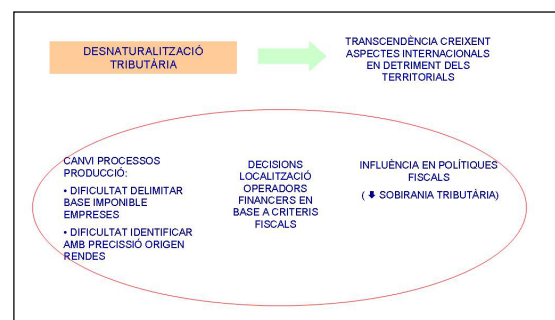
DESNATURALITZACIÓ TRIBUTÀRIA

TRANSCENDÈNCIA CREIXENT ASPECTES INTERNACIONALS EN DETRIMENT DELS TERRITORIALS

CANVI PROCESSOS PRODUCCIÓ:

• DIFICULTAT DELIMITAR BASE IMPONIBLE EMPRESES

• DIFICULTAT IDENTIFICAR AMB PRECISSIÓ ORIGEN RENDES

DECISIONS LOCALITZACIÓ OPERADORS FINANCERS EN BASE A CRITERIS FISCALS

INFLUÈNCIA EN POLÍTIQUES FISCALS

( ⬇ SOBIRANIA TRIBUTÀRIA)